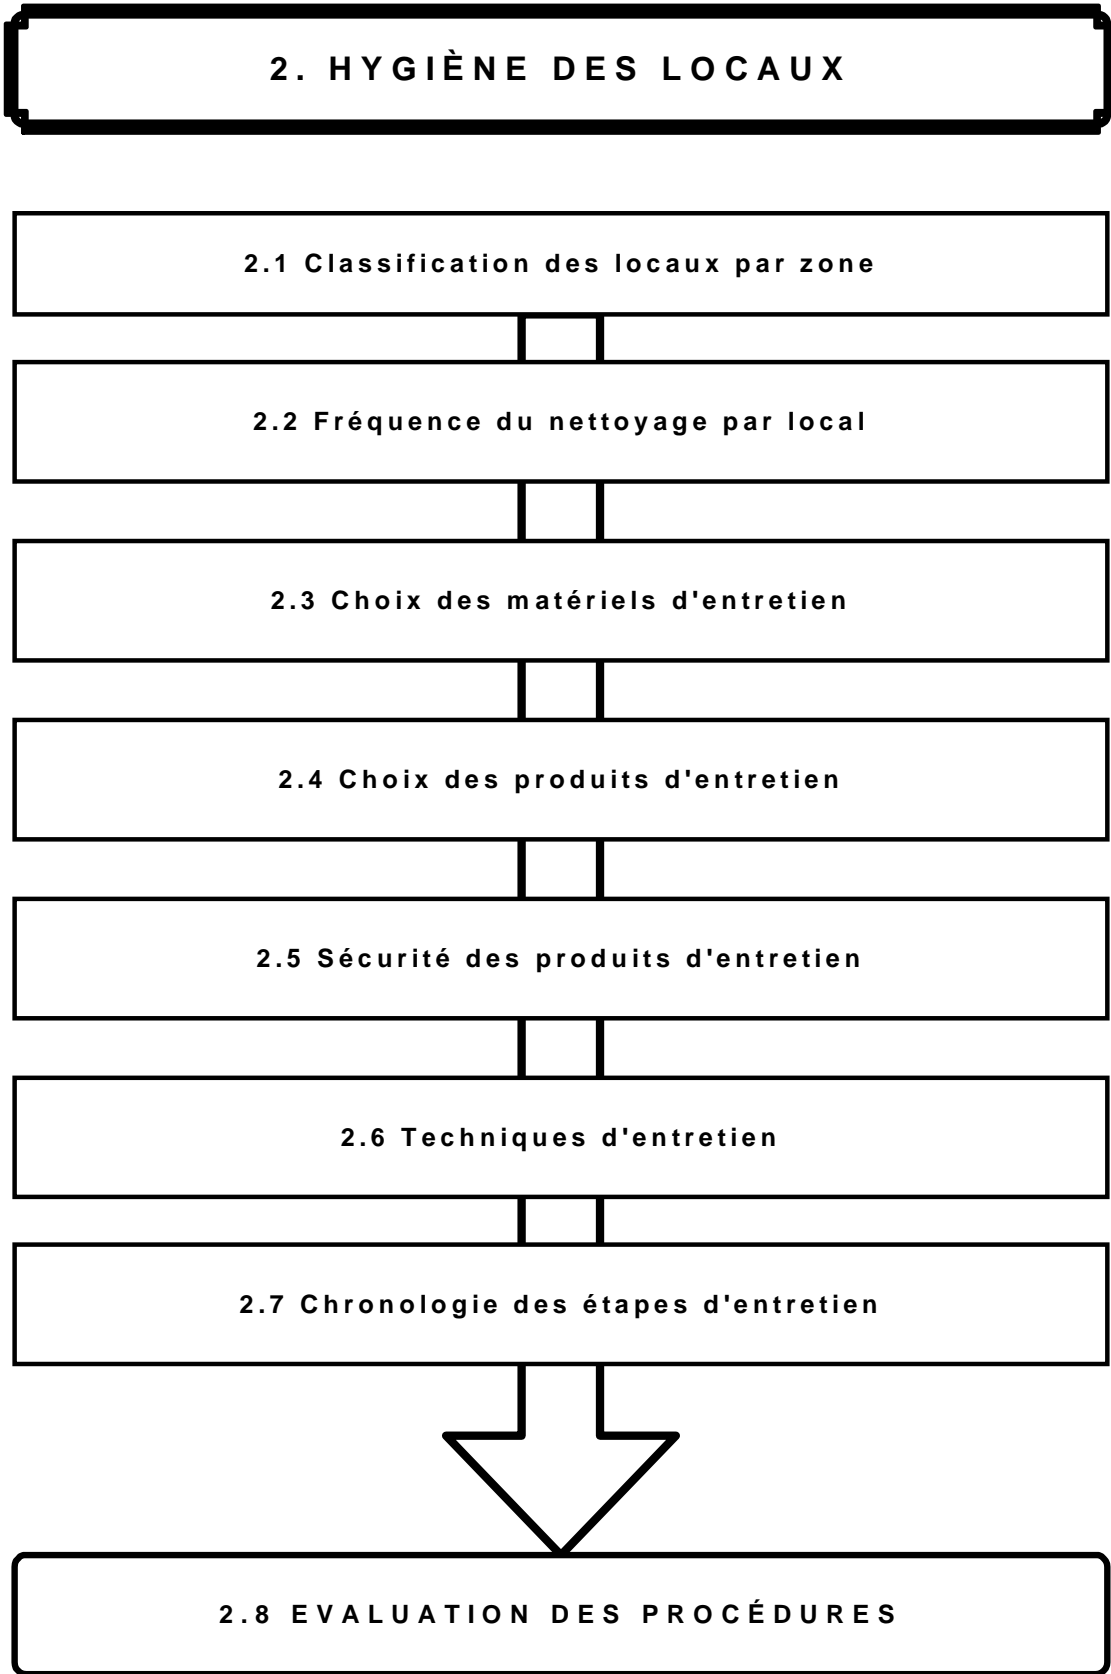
2. HYGIÈNE DES LOCAUX

2.1 Classification des locaux par zone

2.2 Fréquence du nettoyage par local

2.3 Choix des matériels d'entretien

2.4 Choix des produits d'entretien

2.5 Sécurité des produits d'entretien

2.6 Techniques d'entretien

2.7 Chronologie des étapes d'entretien

2.8 EVALUATION DES PROCÉDURES